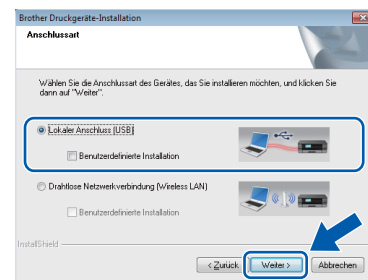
Brother Druckgeräte-Installation

Anschlussart

Wählen Sie die Anschlussart des Gerätes, das Sie installieren möchten, und klicken Sie dann auf "Weiter".

Lokaler Anschluss (USB)

Benutzerdefinierte Installation

Drahtlose Netzwerkverbindung (Wireless LAN)

Benutzerdefinierte Installation

InstallShield

< Zurück

Weiter >

Abbrechen